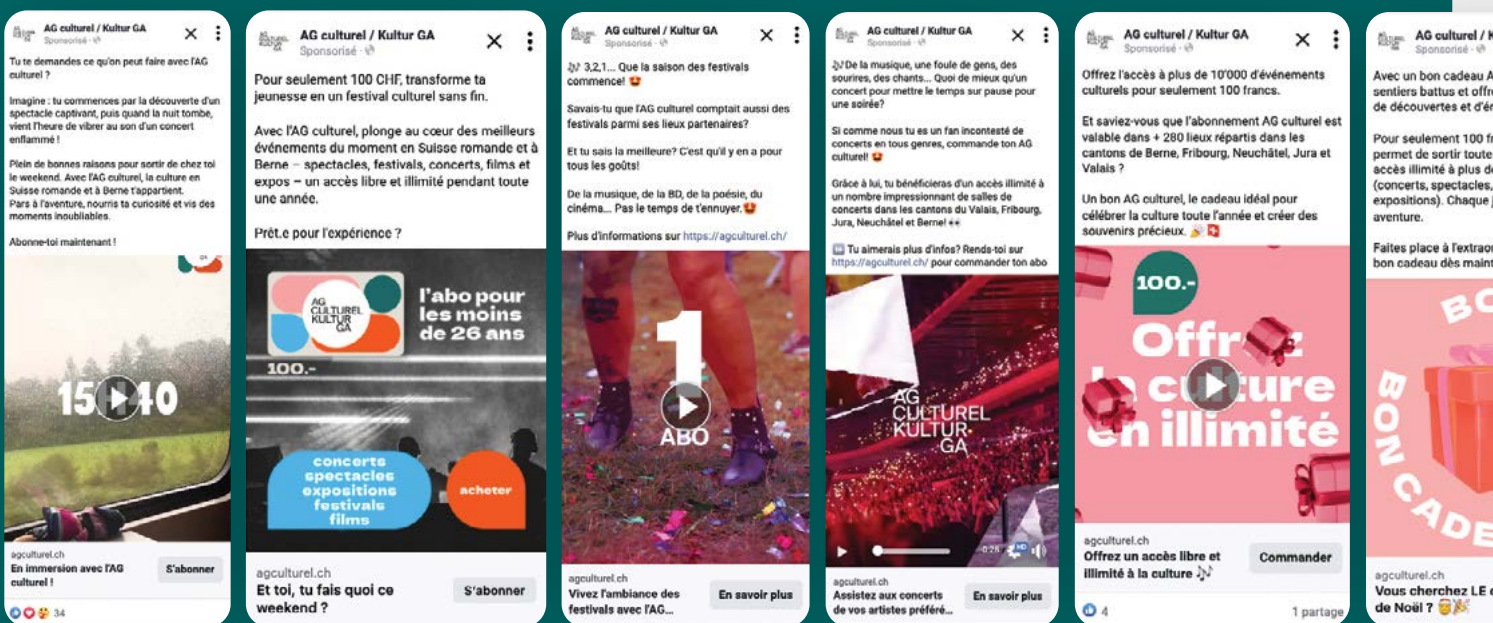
AG culturel / Kultur GA
Sponsorisé

Tu te demandes ce qu'on peut faire avec l'AG culturel ?

Imagine : tu commences par la découverte d'un spectacle captivant, puis quand la nuit tombe, vient l'heure de vibrer au son d'un concert enflammé !

Plein de bonnes raisons pour sortir de chez toi le weekend. Avec l'AG culturel, la culture en Suisse romande et à Berne t'appartient. Pars à l'aventure, nourris ta curiosité et vis des moments inoubliables.

Abonne-toi maintenant !

15:40

agculturel.ch
En immersion avec l'AG culturel !
S'abonner
34

AG culturel / Kultur GA
Sponsorisé

Pour seulement 100 CHF, transforme ta jeunesse en un festival culturel sans fin.

Avec l'AG culturel, plonge au cœur des meilleurs événements du moment en Suisse romande et à Berne – spectacles, festivals, concerts, films et expos – un accès libre et illimité pendant toute une année.

Prêt.e pour l'expérience ?

AG CULTUREL KULTUR GA
l'abo pour les moins de 26 ans
100.-
concerts spectacles expositions festivals films
acheter

agculturel.ch
Et toi, tu fais quoi ce weekend ?
S'abonner

AG culturel / Kultur GA
Sponsorisé

3,2,1... Que la saison des festivals commence!

Savais-tu que l'AG culturel comptait aussi des festivals parmi ses lieux partenaires?

Et tu sais la meilleure? C'est qu'il y en a pour tous les goûts!

De la musique, de la BD, de la poésie, du cinéma... Pas le temps de t'ennuyer.

Plus d'informations sur https://agculturel.ch/

1 ABO

agculturel.ch
Vivez l'ambiance des festivals avec l'AG...
En savoir plus

AG culturel / Kultur GA
Sponsorisé

De la musique, une foule de gens, des sourires, des chants... Quoi de mieux qu'un concert pour mettre le temps sur pause pour une soirée?

Si comme nous tu es un fan incontesté de concerts en tous genres, commande ton AG culturel!

Grâce à lui, tu bénéficieras d'un accès illimité à un nombre impressionnant de salles de concerts dans les cantons du Valais, Fribourg, Jura, Neuchâtel et Berne!

Tu aimerais plus d'infos? Rends-toi sur https://agculturel.ch/ pour commander ton abo

AG CULTUREL KULTUR GA

0:26

agculturel.ch
Assistez aux concerts de vos artistes préféré...
En savoir plus

AG culturel / Kultur GA
Sponsorisé

Offrez l'accès à plus de 10'000 événements culturels pour seulement 100 francs.

Et saviez-vous que l'abonnement AG culturel est valable dans + 280 lieux répartis dans les cantons de Berne, Fribourg, Neuchâtel, Jura et Valais ?

Un bon AG culturel, le cadeau idéal pour célébrer la culture toute l'année et créer des souvenirs précieux.

100.-
Offr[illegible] : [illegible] c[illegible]ture en illimité

agculturel.ch
Offrez un accès libre et illimité à la culture
Commander
4
1 partage

AG culturel / K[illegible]
Sponsorisé

Avec un bon cadeau A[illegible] sentiers battus et offr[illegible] de découvertes et d'é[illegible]

Pour seulement 100 fr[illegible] permet de sortir toute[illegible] accès illimité à plus d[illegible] (concerts, spectacles,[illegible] expositions). Chaque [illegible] aventure.

Faites place à l'extrao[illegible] bon cadeau dès maint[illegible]

BO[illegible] BON CADE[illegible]

agculturel.ch
Vous cherchez LE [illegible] de Noël ?